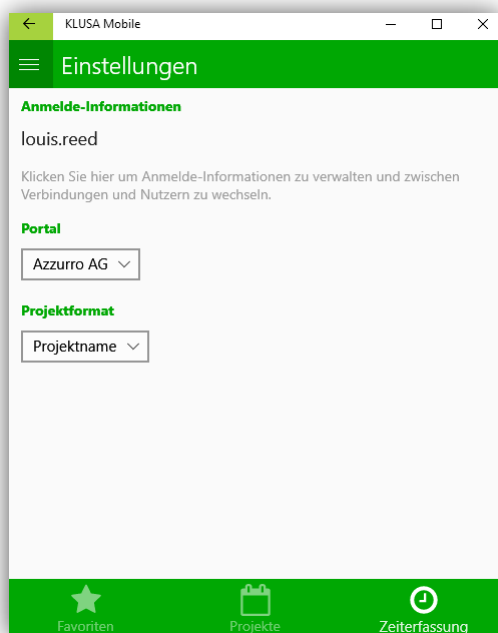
KLUSA Mobile

Einstellungen

Anmelde-Informationen

louis.reed

Klicken Sie hier um Anmelde-Informationen zu verwalten und zwischen Verbindungen und Nutzern zu wechseln.

Portal

Azzurro AG

Projektformat

Projektname

Favoriten

Projekte

Zeiterfassung